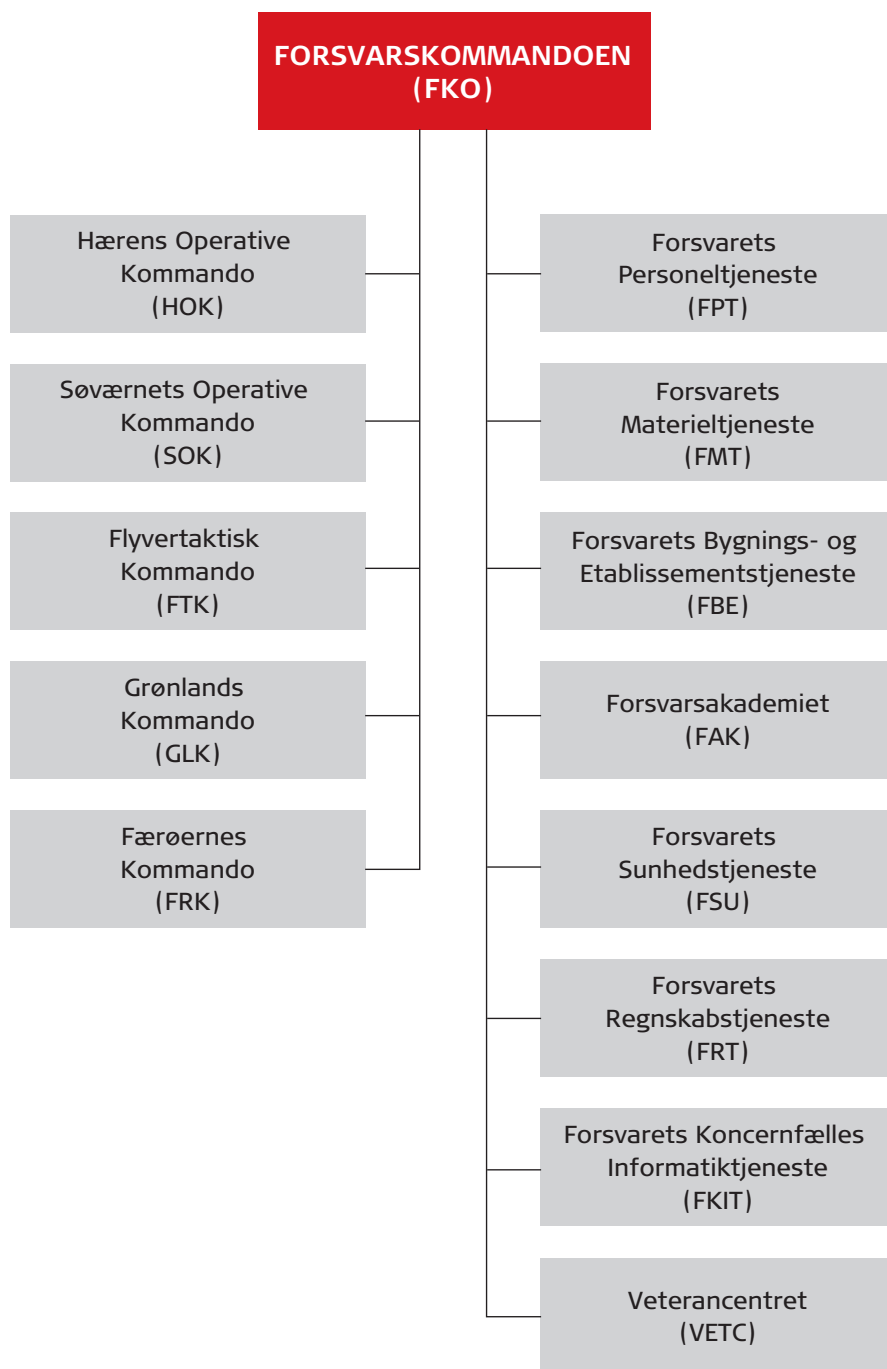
FORSVARSKOMMANDOEN (FKO)

Hærens Operative Kommando (HOK)

Søværnets Operative Kommando (SOK)

Flyvertaktisk Kommando (FTK)

Grønlands Kommando (GLK)

Færøernes Kommando (FRK)

Forsvarets Personeltjeneste (FPT)

Forsvarets Materieltjeneste (FMT)

Forsvarets Bygnings- og Etablissementstjeneste (FBE)

Forsvarsakademiet (FAK)

Forsvarets Sunhedstjeneste (FSU)

Forsvarets Regnskabstjeneste (FRT)

Forsvarets Koncernfælles Informatiktjeneste (FKIT)

Veterancentret (VETC)